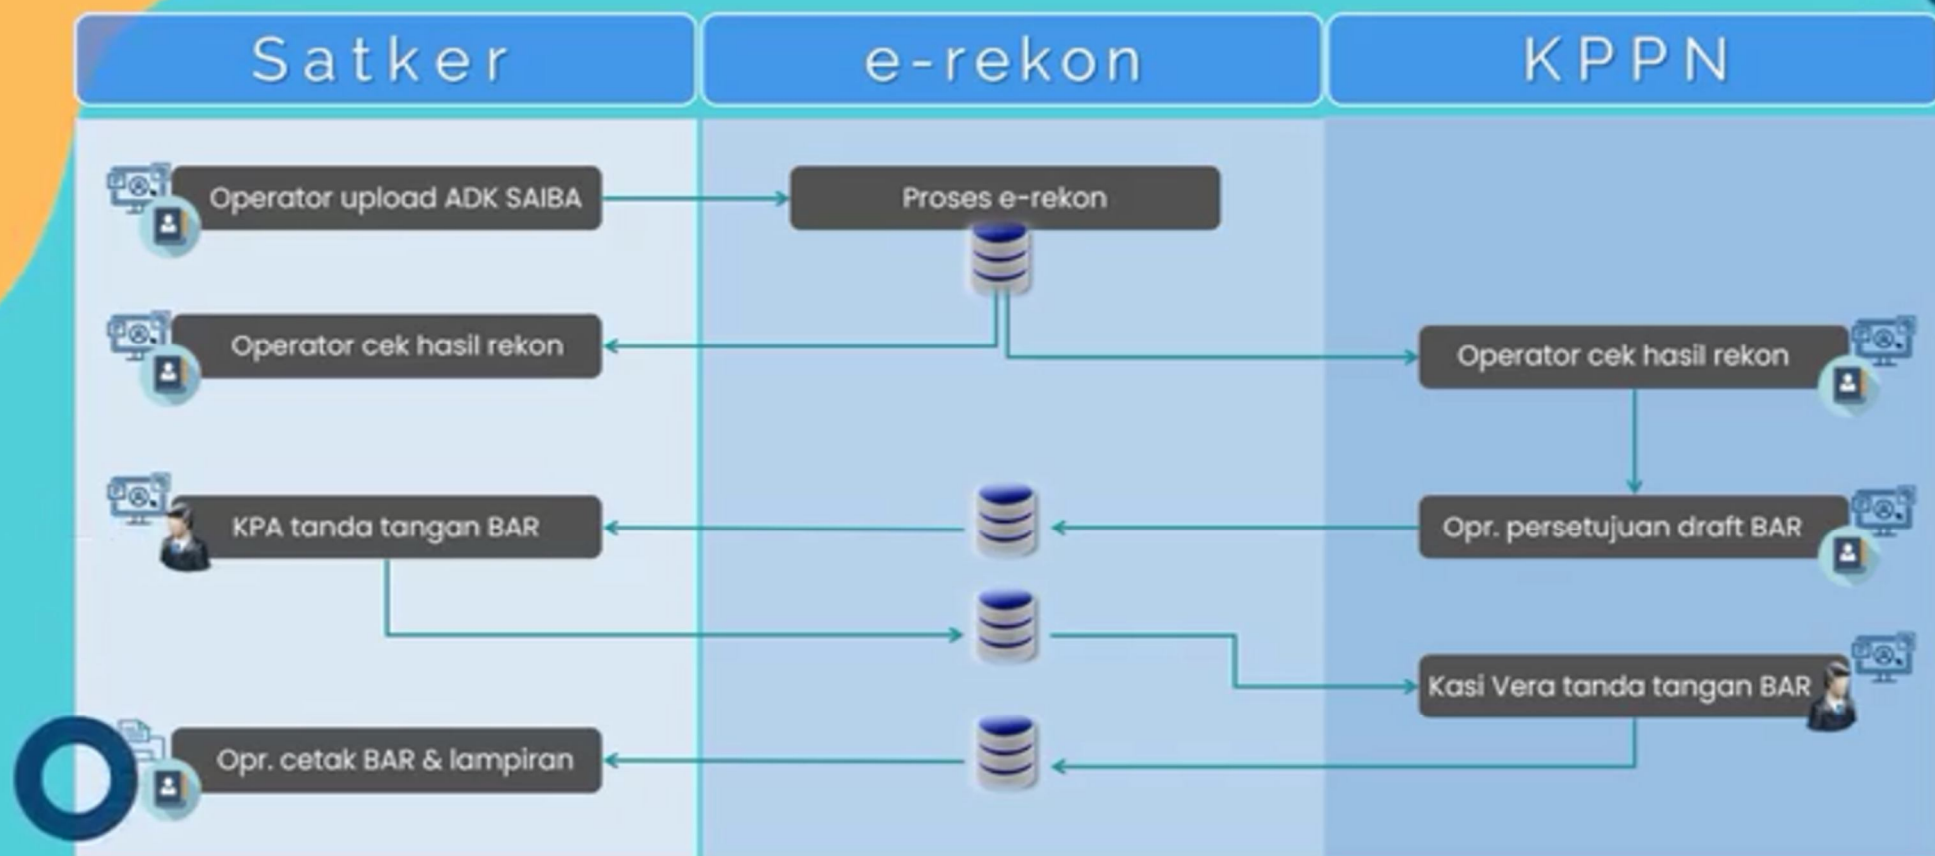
Satker

e-rekon

KPPN

Operator upload ADK SAIBA

Proses e-rekon

Operator cek hasil rekon

Operator cek hasil rekon

KPA tanda tangan BAR

Opr. persetujuan draft BAR

Kasi Vera tanda tangan BAR

Opr. cetak BAR & lampiran